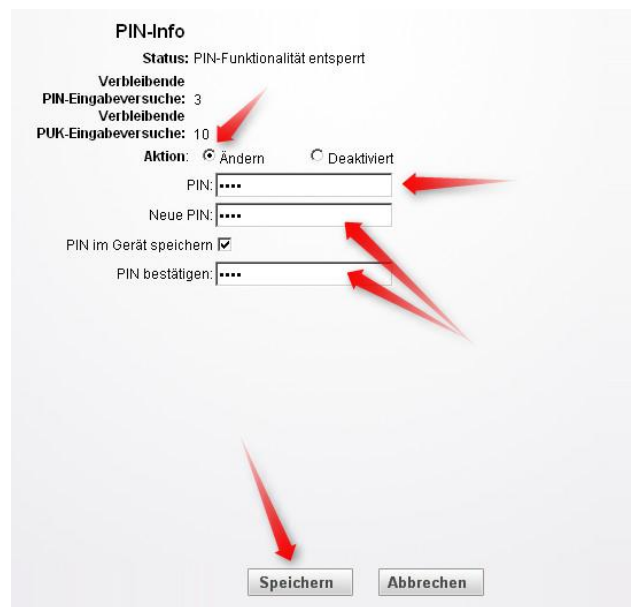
PIN-Info

Status: PIN-Funktionalität entsperrt

Verbleibende PIN-Eingabeversuche: 3

Verbleibende PUK-Eingabeversuche: 10

Aktion: Ändern Deaktiviert

PIN: ••••

Neue PIN: ••••

PIN im Gerät speichern

PIN bestätigen: ••••

Speichern Abbrechen